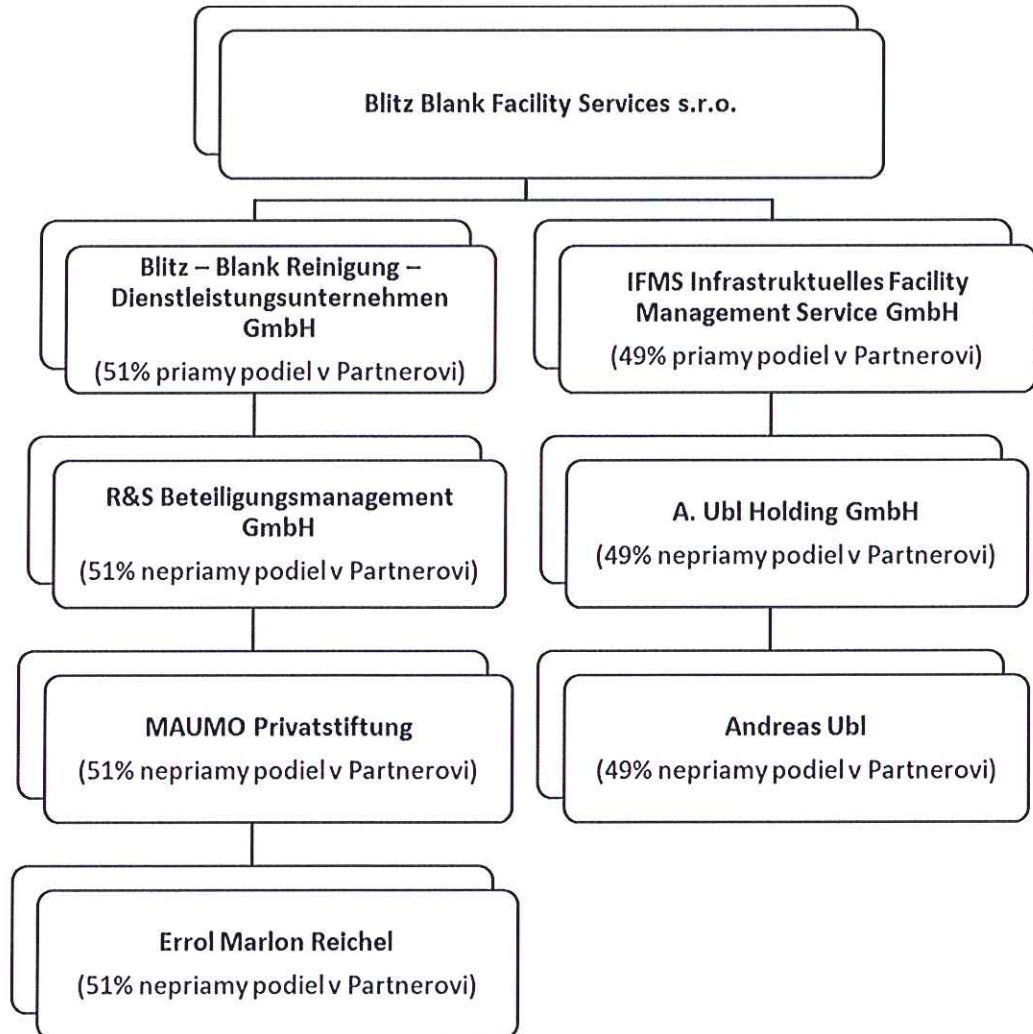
Blitz Blank Facility Services s.r.o.

Blitz – Blank Reinigung – Dienstleistungsunternehmen GmbH
(51% priamy podiel v Partnerovi)

R&S Beteiligungsmanagement GmbH
(51% nepriamy podiel v Partnerovi)

MAUMO Privatstiftung
(51% nepriamy podiel v Partnerovi)

Errol Marlon Reichel
(51% nepriamy podiel v Partnerovi)

IFMS Infrastruktuelles Facility Management Service GmbH
(49% priamy podiel v Partnerovi)

A. Ubl Holding GmbH
(49% nepriamy podiel v Partnerovi)

Andreas Ubl
(49% nepriamy podiel v Partnerovi)